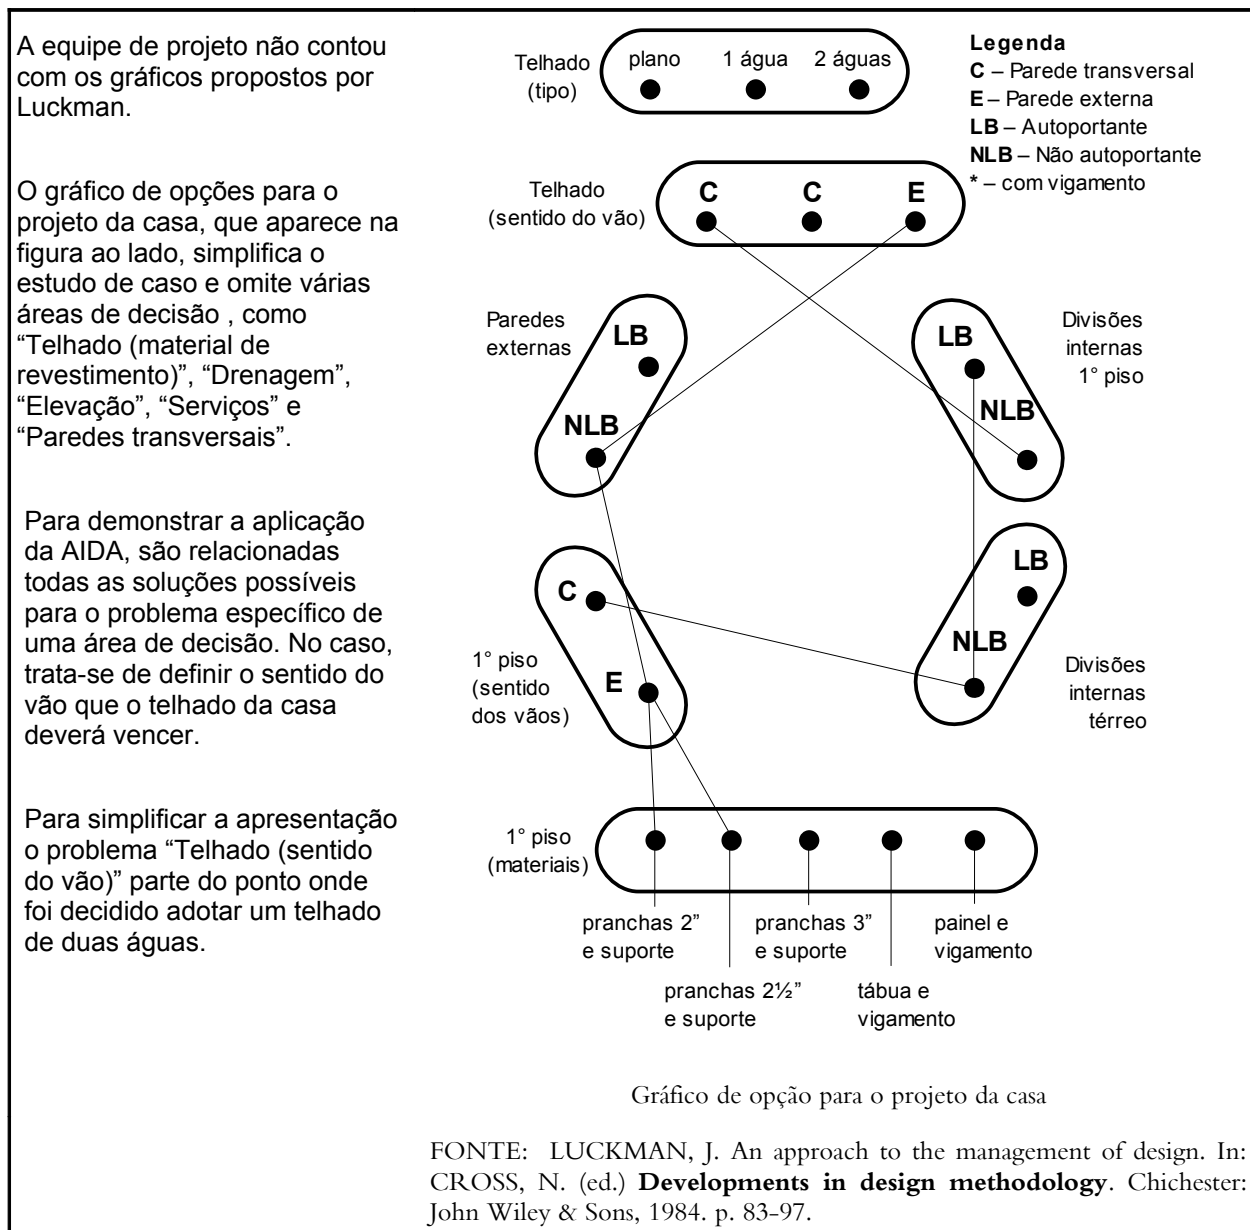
A equipe de projeto não contou com os gráficos propostos por Luckman.

O gráfico de opções para o projeto da casa, que aparece na figura ao lado, simplifica o estudo de caso e omite várias áreas de decisão , como “Telhado (material de revestimento)”, “Drenagem”, “Elevação”, “Serviços” e “Paredes transversais”.

Para demonstrar a aplicação da AIDA, são relacionadas todas as soluções possíveis para o problema específico de uma área de decisão. No caso, trata-se de definir o sentido do vão que o telhado da casa deverá vencer.

Para simplificar a apresentação o problema “Telhado (sentido do vão)” parte do ponto onde foi decidido adotar um telhado de duas águas.

Telhado (tipo)
plano
1 água
2 águas

Legenda
C – Parede transversal
E – Parede externa
LB – Autoportante
NLB – Não autoportante
* – com vigamento

Telhado (sentido do vão)
C
C
E

Paredes externas
LB
NLB

Divisões internas 1° piso
LB
NLB

C
E
1° piso (sentido dos vãos)

LB
NLB
Divisões internas térreo

1° piso (materiais)

pranchas 2” e suporte
pranchas 3” e suporte
painel e vigamento
pranchas 2½” e suporte
tábua e vigamento

Gráfico de opção para o projeto da casa

FONTE: LUCKMAN, J. An approach to the management of design. In: CROSS, N. (ed.) **Developments in design methodology**. Chichester: John Wiley & Sons, 1984. p. 83-97.